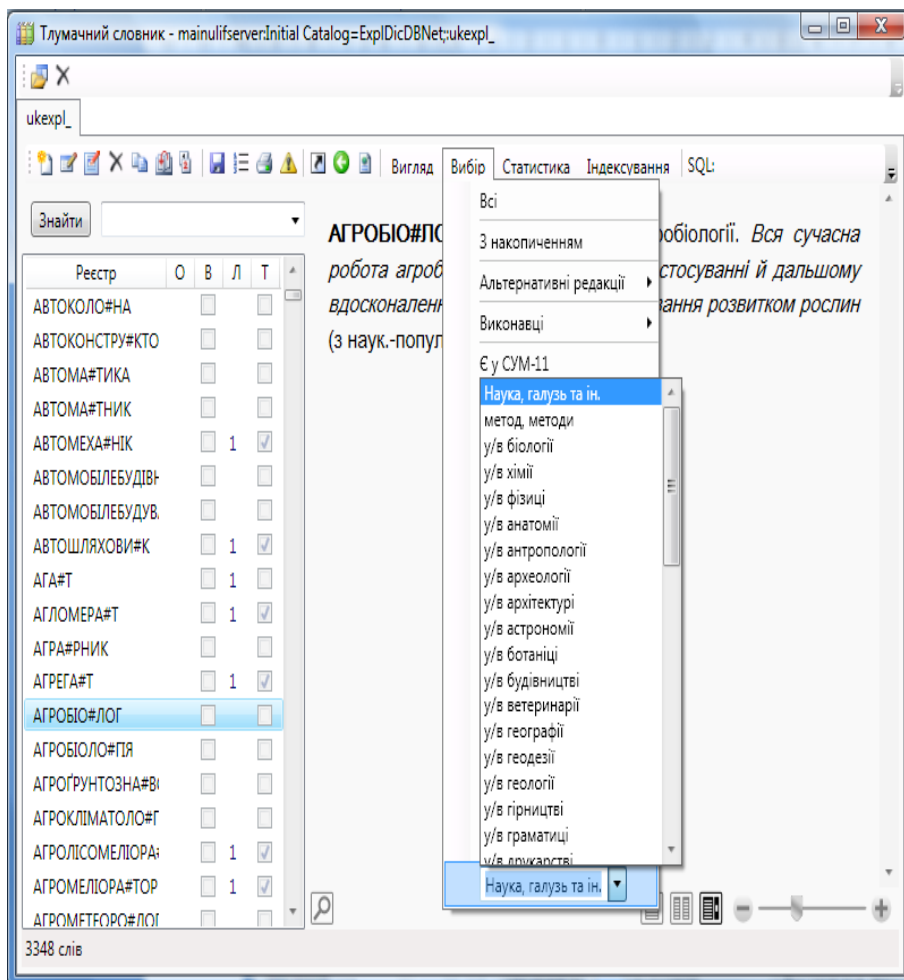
Тлумачний словник - mainulifserver:Initial Catalog=ExplDicDBNet;:ukexpl_

ukexpl_

Вигляд Вибір Статистика Індексування SQL:

Знайти

| Реєстр | О | В | Л | Т |
|---|---|---|---|---|
| АВТОКОЛО#НА | | | | |
| АВТОКОНСТРУ#КТО | | | | |
| АВТОМА#ТИКА | | | | |
| АВТОМА#ТНИК | | | | |
| АВТОМЕХА#НІК | | | 1 | |
| АВТОМОБІЛЕБУДІВ | | | | |
| АВТОМОБІЛЕБУДУВ | | | | |
| АВТОШЛЯХОВИ#К | | | 1 | |
| АГА#Т | | | 1 | |
| АГЛОМЕРА#Т | | | 1 | |
| АГРА#РНИК | | | | |
| АГРЕГА#Т | | | 1 | |
| АГРОБІО#ЛОГ | | | | |
| АГРОБІОЛО#ГІЯ | | | | |
| АГРОҐРУНТОЗНА#В | | | | |
| АГРОКЛІМАТОЛО#Г | | | | |
| АГРОЛІСОМЕЛІОРА | | | 1 | |
| АГРОМЕЛІОРА#ТОР | | | 1 | |
| АГРОМЕТЕОРО#ЛОГ | | | | |

АГРОБІО#ЛО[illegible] робіології. Вся сучасна робота агроб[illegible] стосуванні й дальшому вдосконаленн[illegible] вання розвитком рослин (з наук.-попул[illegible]

Всі
З накопиченням
Альтернативні редакції
Виконавці
Є у СУМ-11
Наука, галузь та ін.
метод, методи
у/в біології
у/в хімії
у/в фізиці
у/в анатомії
у/в антропології
у/в археології
у/в архітектурі
у/в астрономії
у/в ботаніці
у/в будівництві
у/в ветеринарії
у/в географії
у/в геодезії
у/в геології
у/в гірництві
у/в граматиці
у/в друкарстві

Наука, галузь та ін.

3348 слів